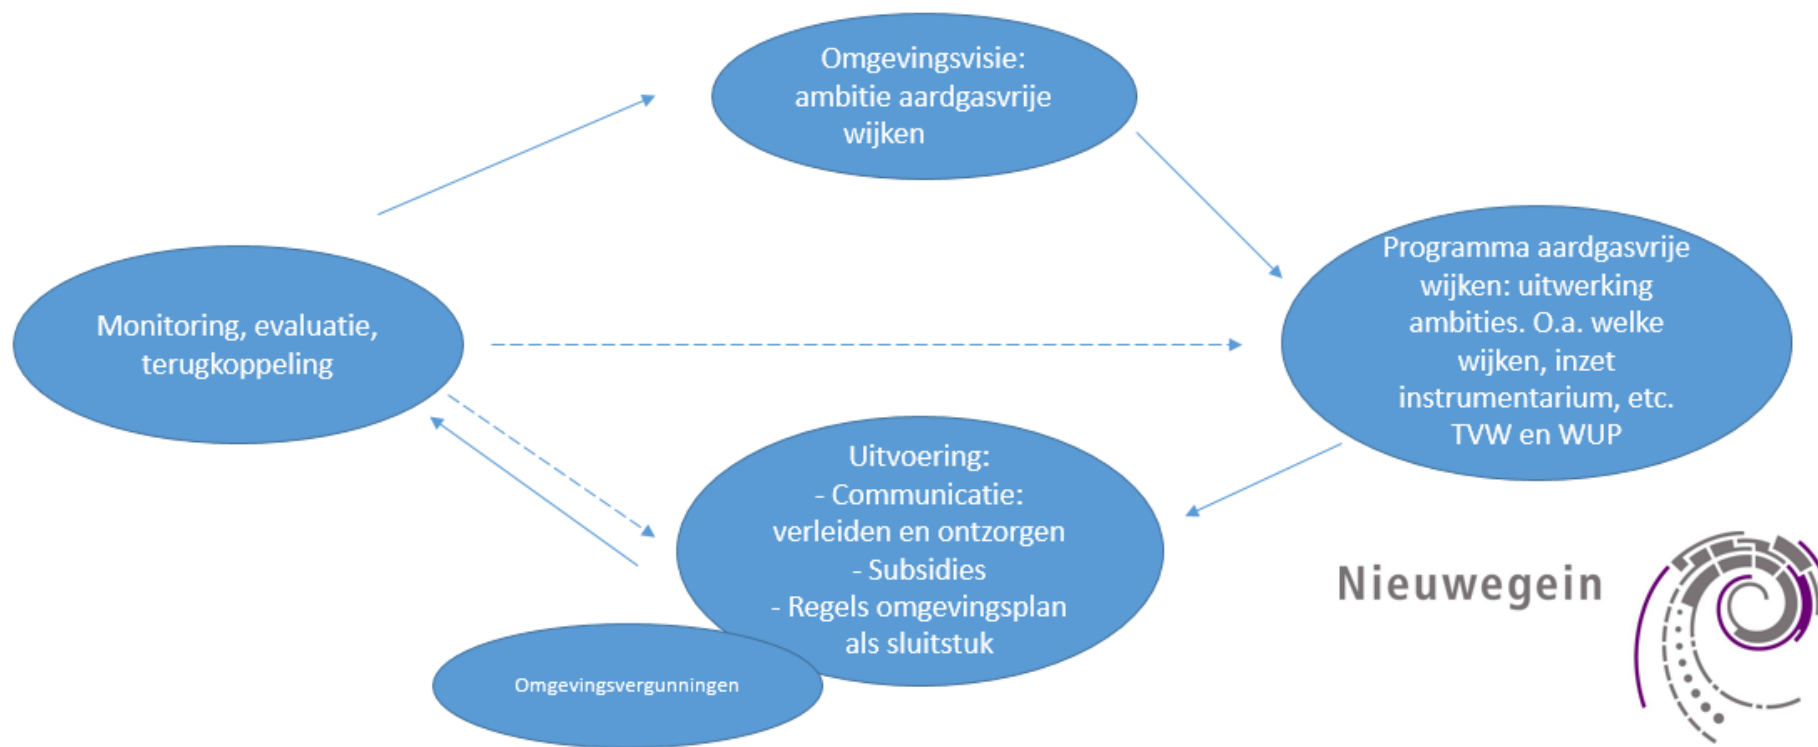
Omgevingsvisie: ambitie aardgasvrije wijken

Programma aardgasvrije wijken: uitwerking ambities. O.a. welke wijken, inzet instrumentarium, etc. TVW en WUP

Monitoring, evaluatie, terugkoppeling

Uitvoering:
- Communicatie: verleiden en ontzorgen
- Subsidies
- Regels omgevingsplan als sluitstuk

Omgevingsvergunningen

Nieuwegein